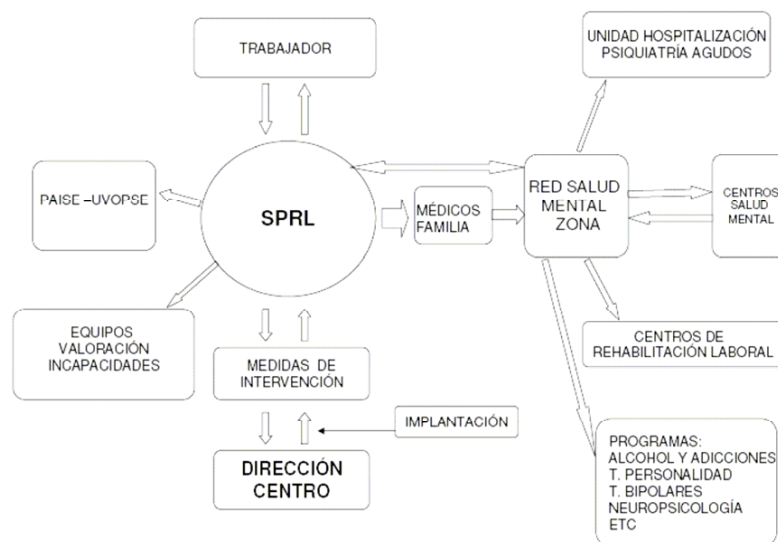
TRABAJADOR

UNIDAD HOSPITALIZACIÓN PSIQUIATRÍA AGUDOS

PAISE –UVOPSE

SPRL

MÉDICOS FAMILIA

RED SALUD MENTAL ZONA

CENTROS SALUD MENTAL

EQUIPOS VALORACIÓN INCAPACIDADES

MEDIDAS DE INTERVENCIÓN

CENTROS DE REHABILITACIÓN LABORAL

IMPLANTACIÓN

DIRECCIÓN CENTRO

PROGRAMAS:
ALCOHOL Y ADICCIONES
T. PERSONALIDAD
T. BIPOLARES
NEUROPSICOLOGÍA
ETC